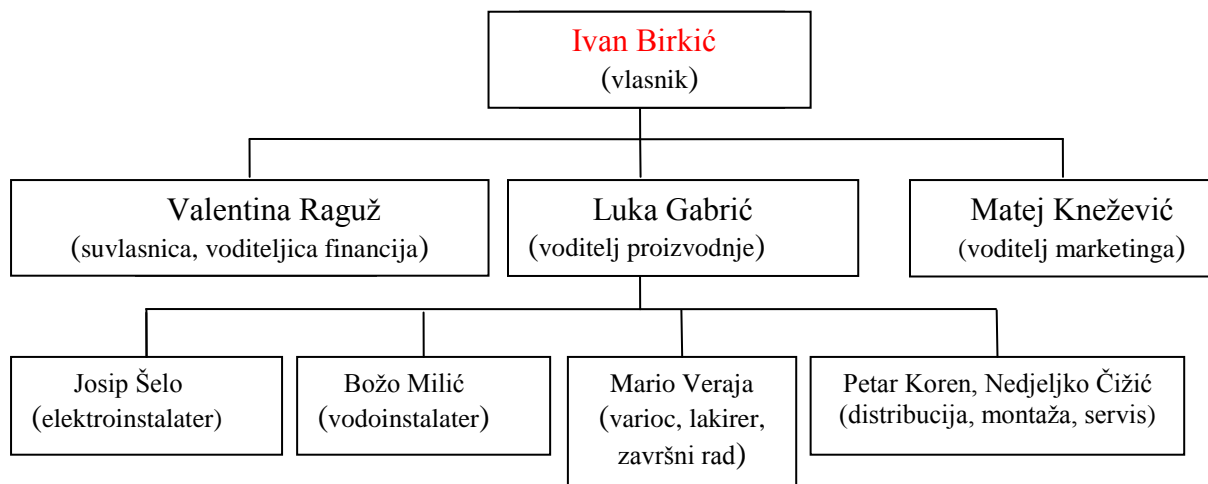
Ivan Birkić
(vlasnik)

Valentina Raguž
(suvlasnica, voditeljica financija)

Luka Gabrić
(voditelj proizvodnje)

Matej Knežević
(voditelj marketinga)

Josip Šelo
(elektroinstalater)

Božo Milić
(vodoinstalater)

Mario Veraja
(varioc, lakirer, završni rad)

Petar Koren, Nedjeljko Čižić
(distribucija, montaža, servis)